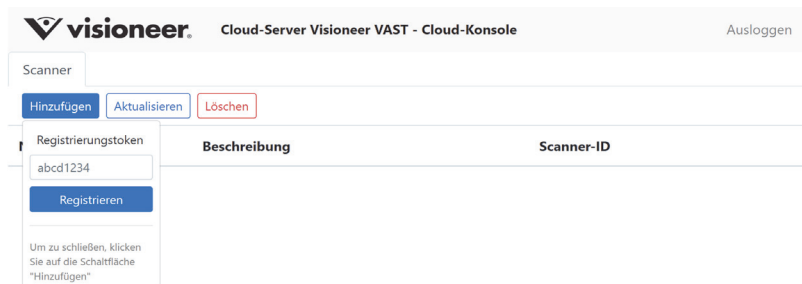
visioneer. Cloud-Server Visioneer VAST - Cloud-Konsole

Ausloggen

Scanner

Hinzufügen Aktualisieren Löschen

Registrierungstoken

abcd1234

Registrieren

Um zu schließen, klicken Sie auf die Schaltfläche "Hinzufügen"

N

Beschreibung

Scanner-ID